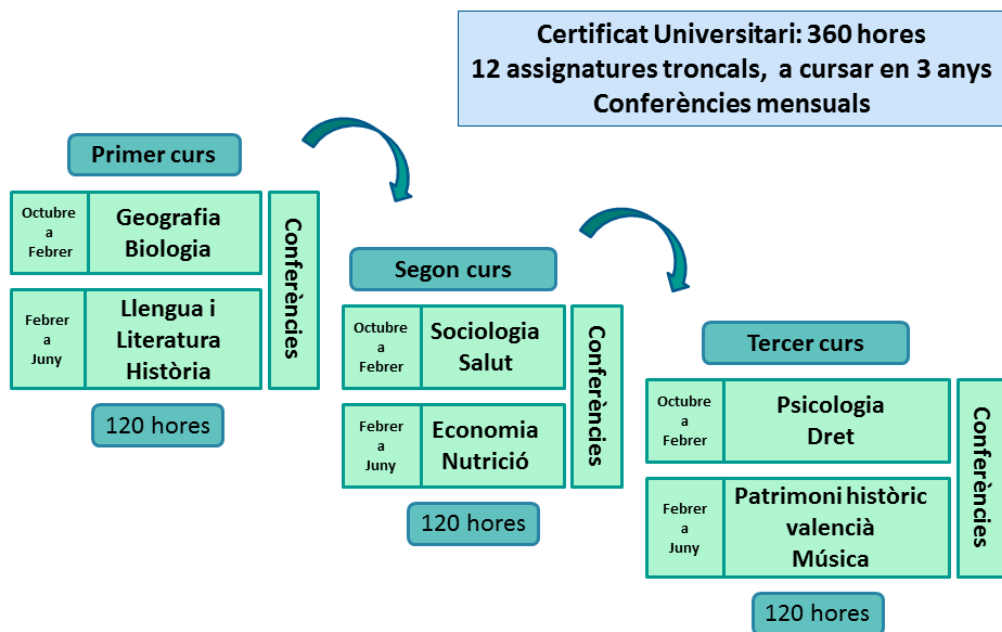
Certificat Universitari: 360 hores
12 assignatures troncals, a cursar en 3 anys
Conferències mensuals

Primer curs

Octubre a Febrer
Geografia
Biologia

Febrer a Juny
Llengua i Literatura
Història

Conferències

120 hores

Segon curs

Octubre a Febrer
Sociologia
Salut

Febrer a Juny
Economia
Nutrició

Conferències

120 hores

Tercer curs

Octubre a Febrer
Psicologia
Dret

Febrer a Juny
Patrimoni històric valencià
Música

Conferències

120 hores